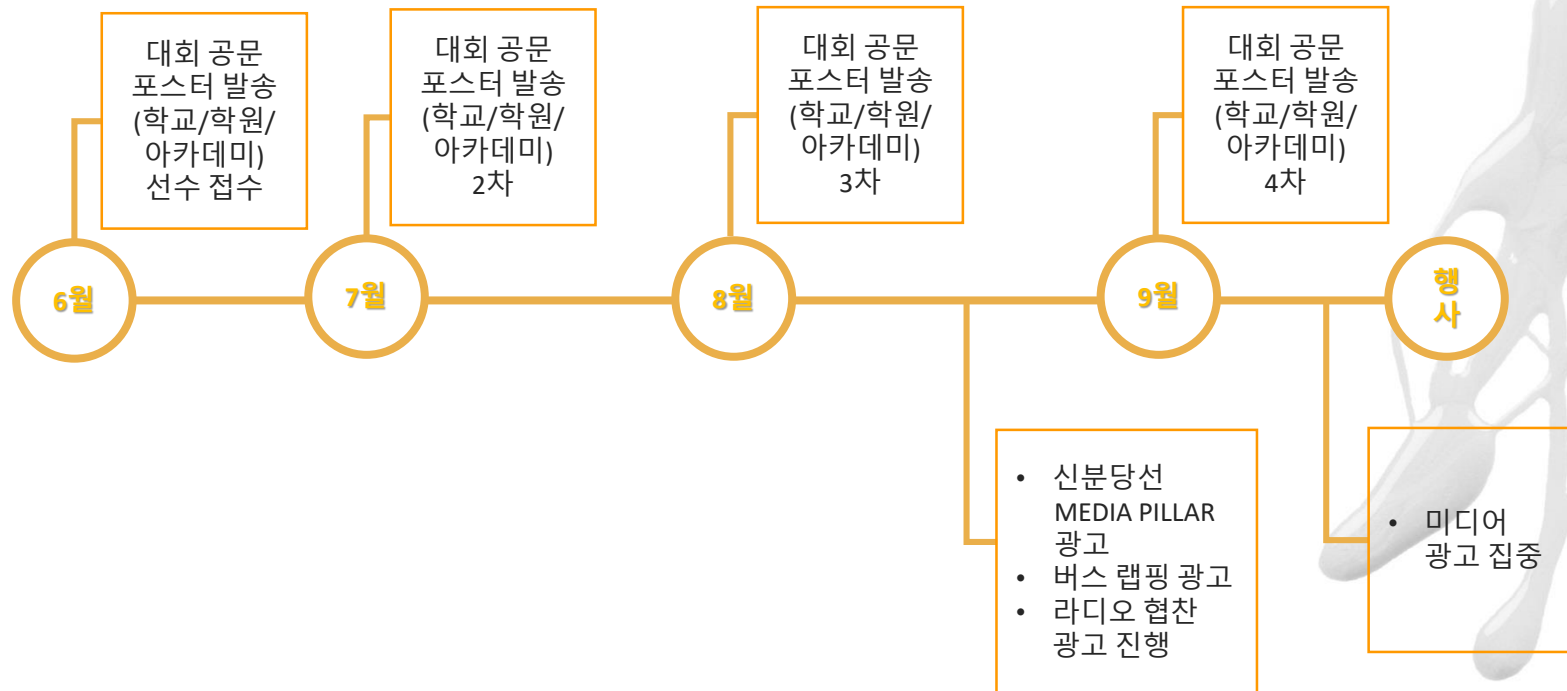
대회 공문
포스터 발송
(학교/학원/
아카데미)
선수 접수

대회 공문
포스터 발송
(학교/학원/
아카데미)
2차

대회 공문
포스터 발송
(학교/학원/
아카데미)
3차

대회 공문
포스터 발송
(학교/학원/
아카데미)
4차

6월

7월

8월

9월

행
사

• 신분당선 MEDIA PILLAR 광고
• 버스 랩핑 광고
• 라디오 협찬 광고 진행

• 미디어 광고 집중